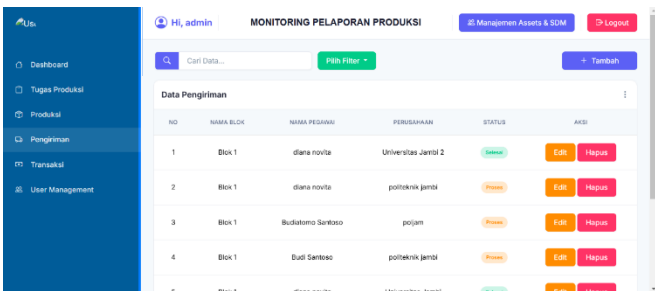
Usi

Dashboard
Tugas Produksi
Produksi
Pengiriman
Transaksi
User Management

Hi, admin
MONITORING PELAPORAN PRODUKSI
Manajemen Assets & SDM
Logout

Cari Data...
Pilih Filter
+ Tambah

Data Pengiriman

| NO | NAMA BLOK | NAMA PEGAWAI | PERUSAHAAN | STATUS | AKSI |
|---|---|---|---|---|---|
| 1 | Blok 1 | diana novita | Universitas Jambi 2 | Selesai | Edit Hapus |
| 2 | Blok 1 | diana novita | politeknik jambi | Proses | Edit Hapus |
| 3 | Blok 1 | Budiatomo Santoso | poljam | Proses | Edit Hapus |
| 4 | Blok 1 | Budi Santoso | politeknik jambi | Proses | Edit Hapus |
| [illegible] | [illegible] | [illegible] | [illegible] | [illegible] | Edit Hapus |